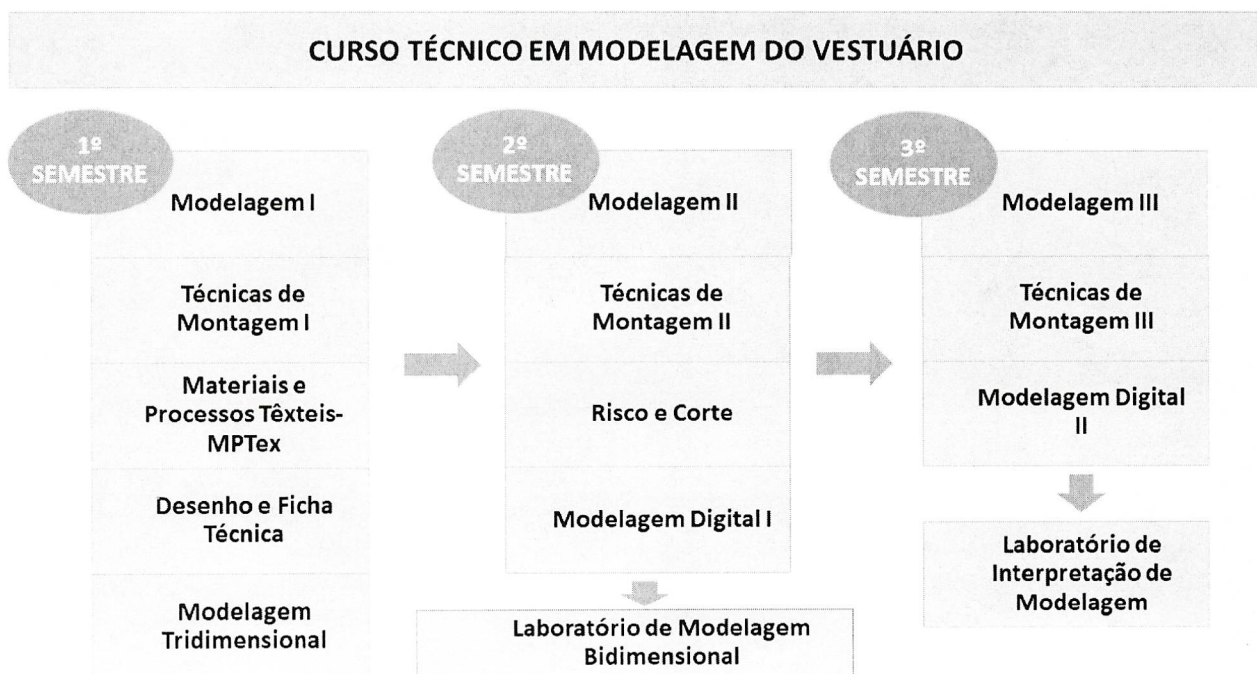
CURSO TÉCNICO EM MODELAGEM DO VESTUÁRIO

1º SEMESTRE

Modelagem I

Técnicas de Montagem I

Materiais e Processos Têxteis-MPTex

Desenho e Ficha Técnica

Modelagem Tridimensional

2º SEMESTRE

Modelagem II

Técnicas de Montagem II

Risco e Corte

Modelagem Digital I

Laboratório de Modelagem Bidimensional

3º SEMESTRE

Modelagem III

Técnicas de Montagem III

Modelagem Digital II

Laboratório de Interpretação de Modelagem